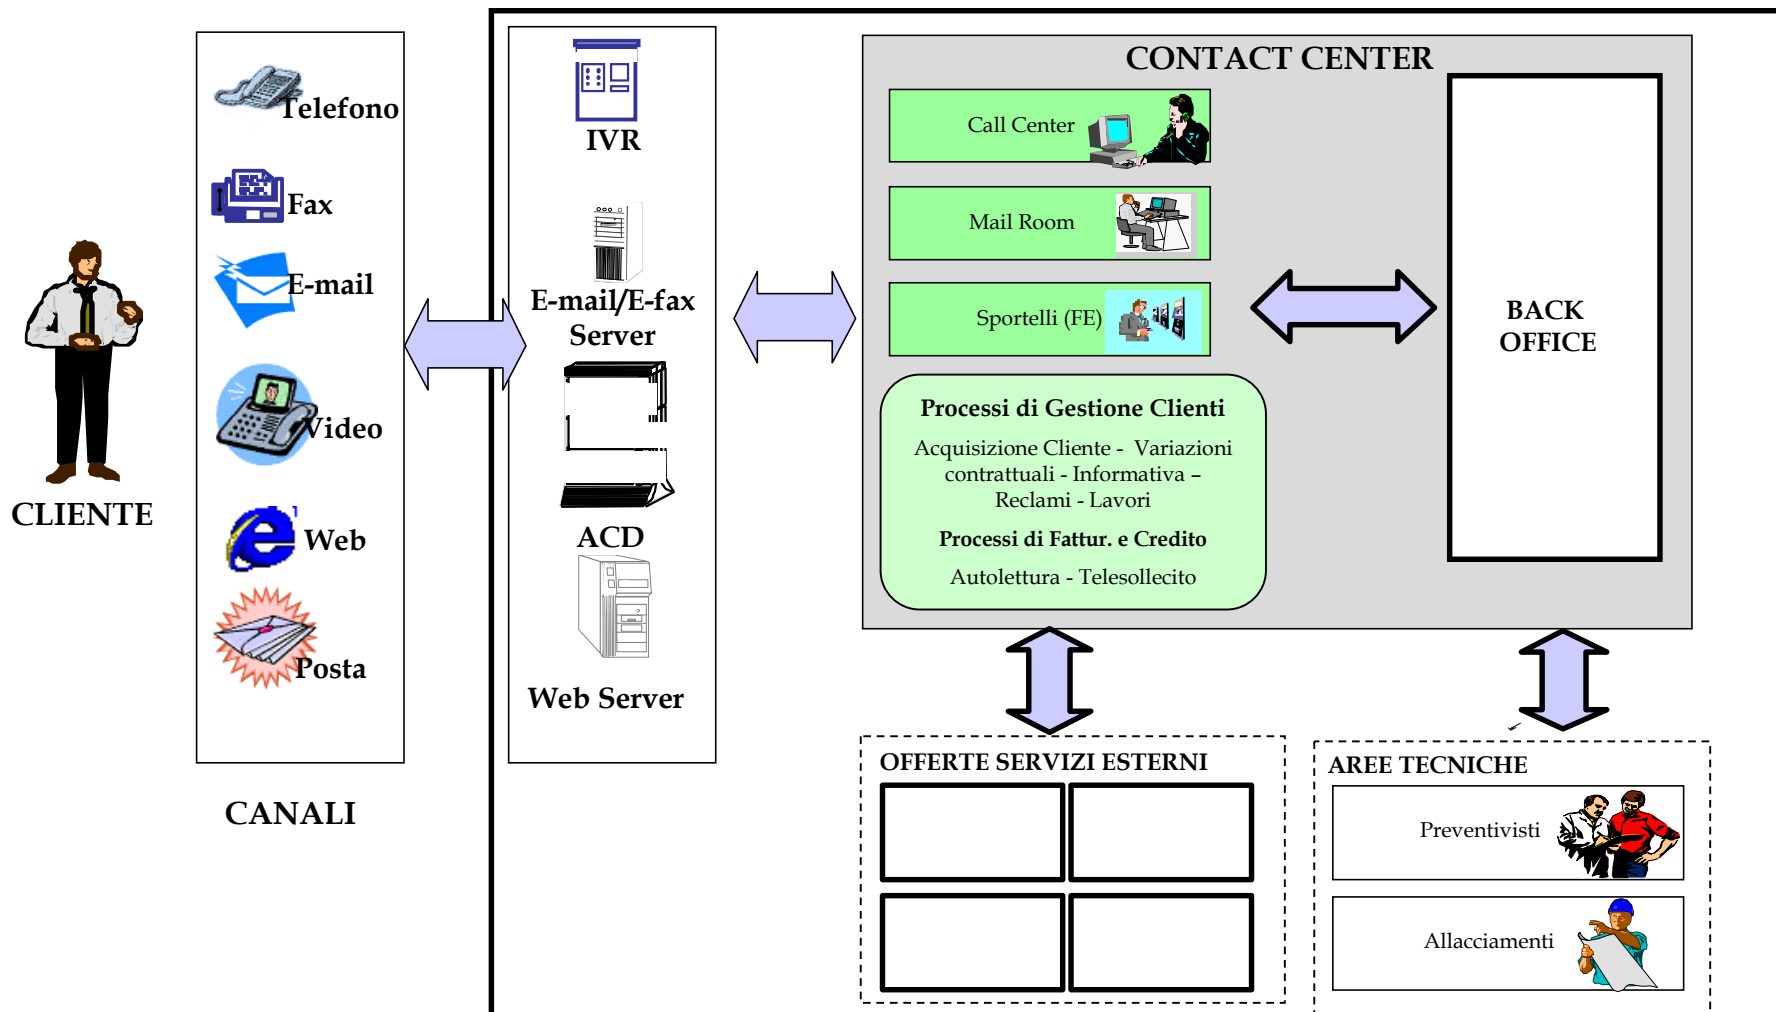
CLIENTE

Telefono

Fax

E-mail

Video

Web

Posta

CANALI

IVR

E-mail/E-fax Server

ACD

Web Server

CONTACT CENTER

Call Center

Mail Room

Sportelli (FE)

Processi di Gestione Clienti

Acquisizione Cliente - Variazioni contrattuali - Informativa – Reclami - Lavori

Processi di Fattur. e Credito

Autolettura - Telesollecito

BACK OFFICE

OFFERTE SERVIZI ESTERNI

AREE TECNICHE

Preventivisti

Allacciamenti